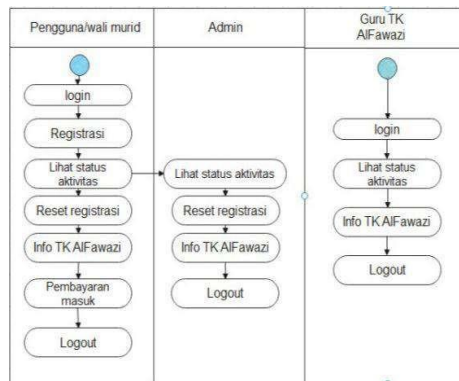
| Pengguna/wali murid | Admin | Guru TK AlFawazi |
|---|---|---|

login

Registrasi

Lihat status aktivitas

Reset registrasi

Info TK AlFawazi

Pembayaran masuk

Logout

Lihat status aktivitas

Reset registrasi

Info TK AlFawazi

Logout

login

Lihat status aktivitas

Info TK AlFawazi

Logout